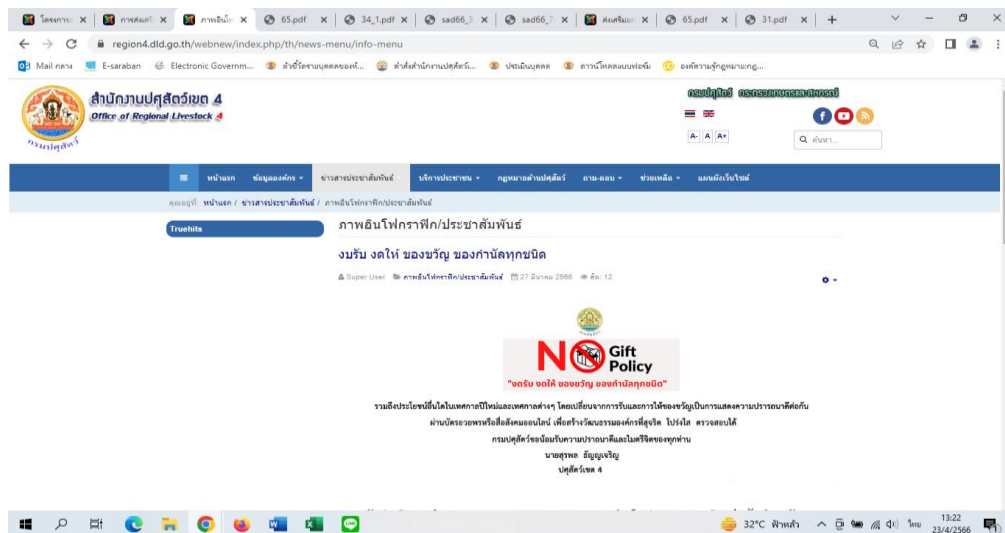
โครงการ × | การส่งเสริ × | ภาพอินโ × | 65.pdf × | 34_1.pdf × | sad66_ × | sad66_7 × | ส่งเสริม × | 65.pdf × | 31.pdf × | +

region4.dld.go.th/webnew/index.php/th/news-menu/info-menu

Mail กลาง | E-saraban | Electronic Governm... | ตัวชี้วัดรายบุคคลของห... | คำสั่งสำนักงานปศุสัตว์... | ประเมินบุคคล | ดาวน์โหลดแบบฟอร์ม | องค์ความรู้กฎหมายกฎ...

สำนักงานปศุสัตว์เขต 4
Office of Regional Livestock 4
กรมปศุสัตว์

กรมปศุสัตว์ กระทรวงเกษตรและสหกรณ์

A- A A+

ค้นหา...

หน้าแรก | ข้อมูลองค์กร | ข่าวสารประชาสัมพันธ์ | บริการประชาชน | กฎหมายด้านปศุสัตว์ | ถาม-ตอบ | ช่วยเหลือ | แผนผังเว็บไซต์

คุณอยู่ที่: หน้าแรก / ข่าวสารประชาสัมพันธ์ / ภาพอินโฟกราฟิก/ประชาสัมพันธ์

Truehits

ภาพอินโฟกราฟิก/ประชาสัมพันธ์

งบรับ งดให้ ของขวัญ ของกำนัลทุกชนิด

Super User | ภาพอินโฟกราฟิก/ประชาสัมพันธ์ | 27 มีนาคม 2566 | ฮิต: 12

NO Gift Policy

"งดรับ งดให้ ของขวัญ ของกำนัลทุกชนิด"

รวมถึงประโยชน์อื่นใดในเทศกาลปีใหม่และเทศกาลต่างๆ โดยเปลี่ยนจากการรับและการให้ของขวัญเป็นการแสดงความปรารถนาดีต่อกัน
ผ่านบัตรอวยพรหรือสื่อสังคมออนไลน์ เพื่อสร้างวัฒนธรรมองค์กรที่สุจริต โปร่งใส ตรวจสอบได้
กรมปศุสัตว์ขอน้อมรับความปรารถนาดีและไมตรีจิตของทุกท่าน
นายสุรพล ธัญญเจริญ
ปศุสัตว์เขต 4

32°C ฟ้าหลัว | ไทย | 13:22 | 23/4/2566